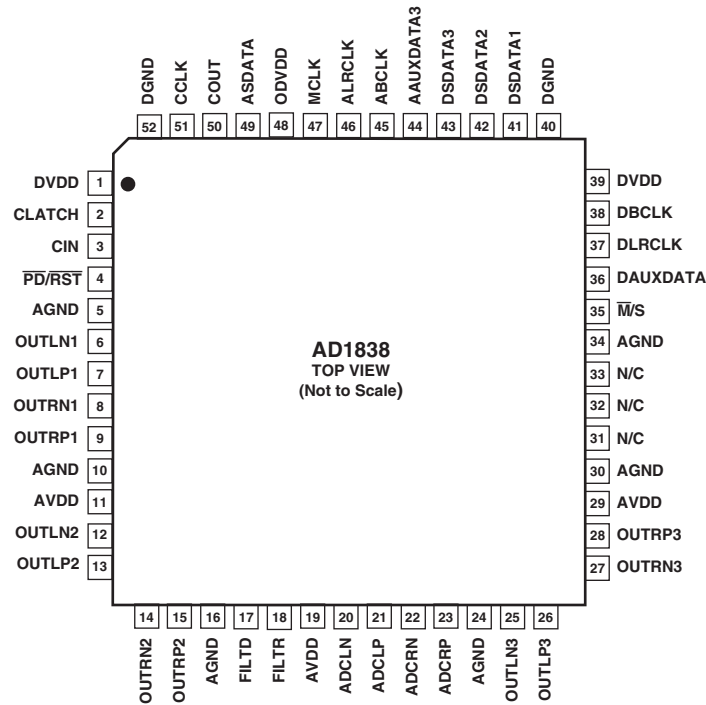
DGND 52
CCLK 51
COUT 50
ASDATA 49
ODVDD 48
MCLK 47
ALRCLK 46
ABCLK 45
AAUXDATA3 44
DSDATA3 43
DSDATA2 42
DSDATA1 41
DGND 40

DVDD 1
CLATCH 2
CIN 3
$\overline{PD}/\overline{RST}$ 4
AGND 5
OUTLN1 6
OUTLP1 7
OUTRN1 8
OUTRP1 9
AGND 10
AVDD 11
OUTLN2 12
OUTLP2 13

AD1838
TOP VIEW
(Not to Scale)

39 DVDD
38 DBCLK
37 DLRCLK
36 DAUXDATA
35 $\overline{M}/S$
34 AGND
33 N/C
32 N/C
31 N/C
30 AGND
29 AVDD
28 OUTRP3
27 OUTRN3

14 OUTRN2
15 OUTRP2
16 AGND
17 FILTD
18 FILTR
19 AVDD
20 ADCLN
21 ADCLP
22 ADCRN
23 ADCRP
24 AGND
25 OUTLN3
26 OUTLP3